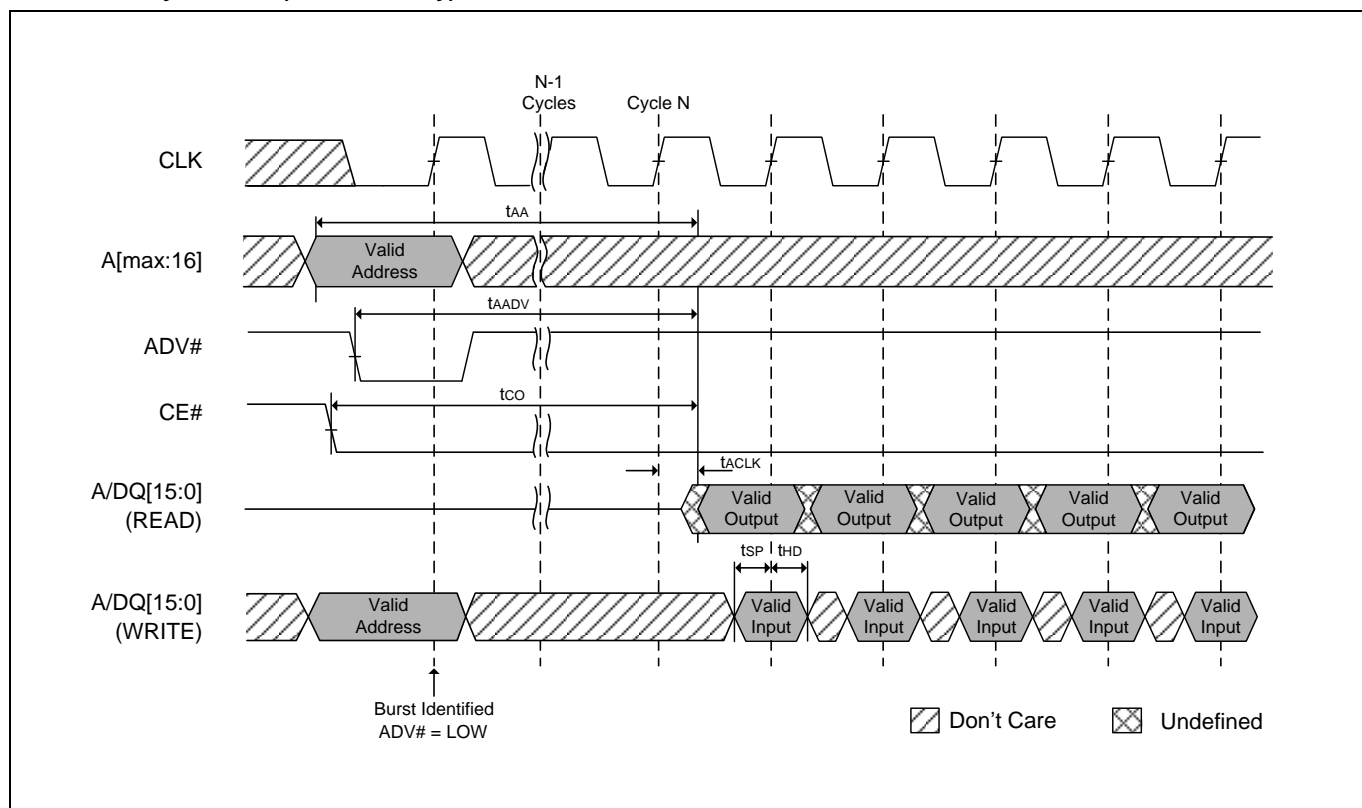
N-1 Cycles

Cycle N

CLK

tAA

A[max:16]

Valid Address

tAADV

ADV#

tCO

CE#

tACLK

A/DQ[15:0] (READ)

Valid Output

Valid Output

Valid Output

Valid Output

Valid Output

tSP

tHD

A/DQ[15:0] (WRITE)

Valid Address

Valid Input

Valid Input

Valid Input

Valid Input

Valid Input

Burst Identified ADV# = LOW

Don't Care

Undefined